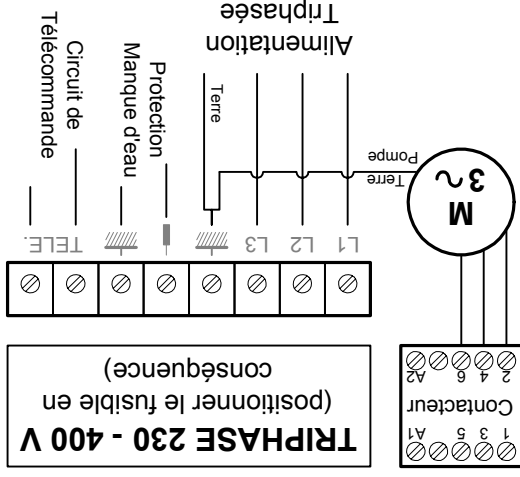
Alimentation
Triphasée

Terre

Circuit de
Télécommande

Protection
Manque d'eau

Terre
Pompe

M
3 ~

L1 L2 L3 TELE.

Contacteur
1 3 5 A1
2 4 6 A2

TRIPHASE 230 - 400 V
(positionner le fusible en
conséquence)